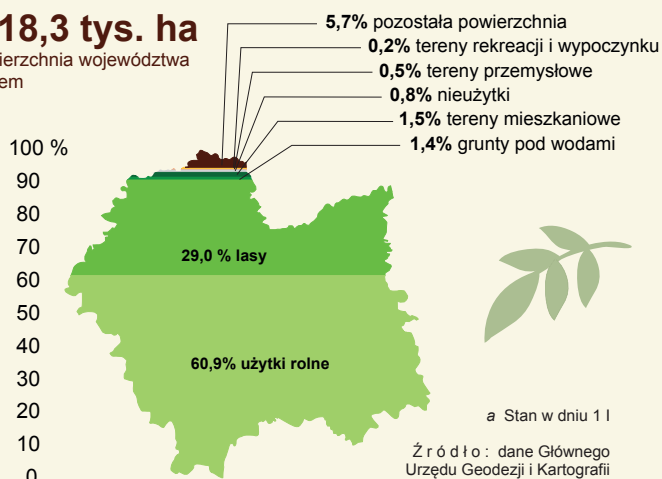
18,3 tys. ha
ierzchnia województwa
em

5,7% pozostała powierzchnia
0,2% tereny rekreacji i wypoczynku
0,5% tereny przemysłowe
0,8% nieużytki
1,5% tereny mieszkaniowe
1,4% grunty pod wodami

100 %
90
80
70
60
50
40
30
20
10
0

29,0 % lasy

60,9% użytki rolne

a Stan w dniu 1 I

Ź r ó d ł o : dane Głównego Urzędu Geodezji i Kartografii